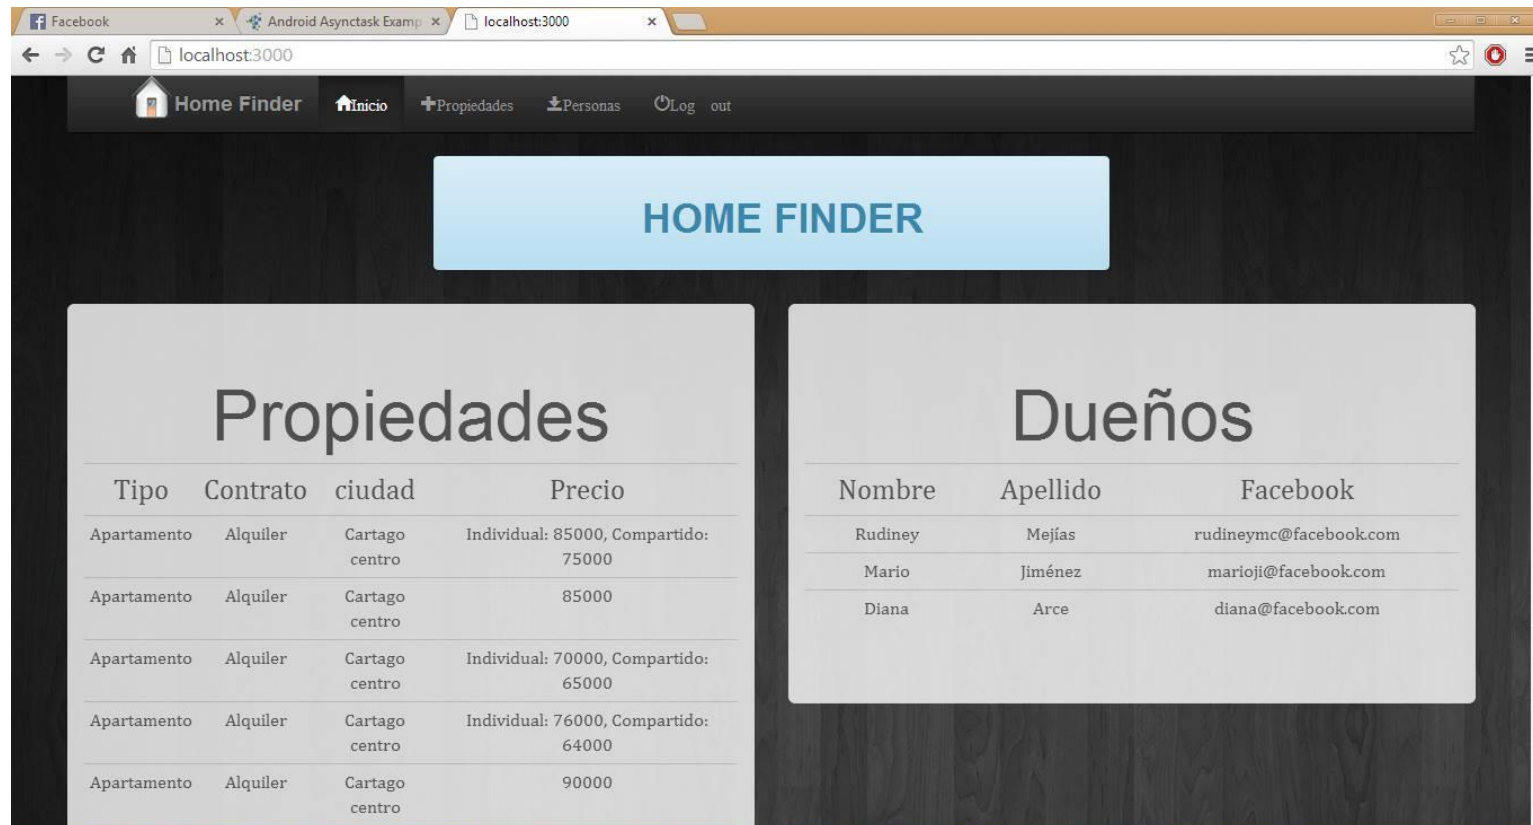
Facebook ×
Android Asynctask Examp ×
localhost:3000 ×

localhost:3000

Home Finder   Inicio   Propiedades   Personas   Log out

HOME FINDER

Propiedades

| Tipo | Contrato | ciudad | Precio |
|---|---|---|---|
| Apartamento | Alquiler | Cartago centro | Individual: 85000, Compartido: 75000 |
| Apartamento | Alquiler | Cartago centro | 85000 |
| Apartamento | Alquiler | Cartago centro | Individual: 70000, Compartido: 65000 |
| Apartamento | Alquiler | Cartago centro | Individual: 76000, Compartido: 64000 |
| Apartamento | Alquiler | Cartago centro | 90000 |

Dueños

| Nombre | Apellido | Facebook |
|---|---|---|
| Rudiney | Mejías | rudineymc@facebook.com |
| Mario | Jiménez | marioji@facebook.com |
| Diana | Arce | diana@facebook.com |